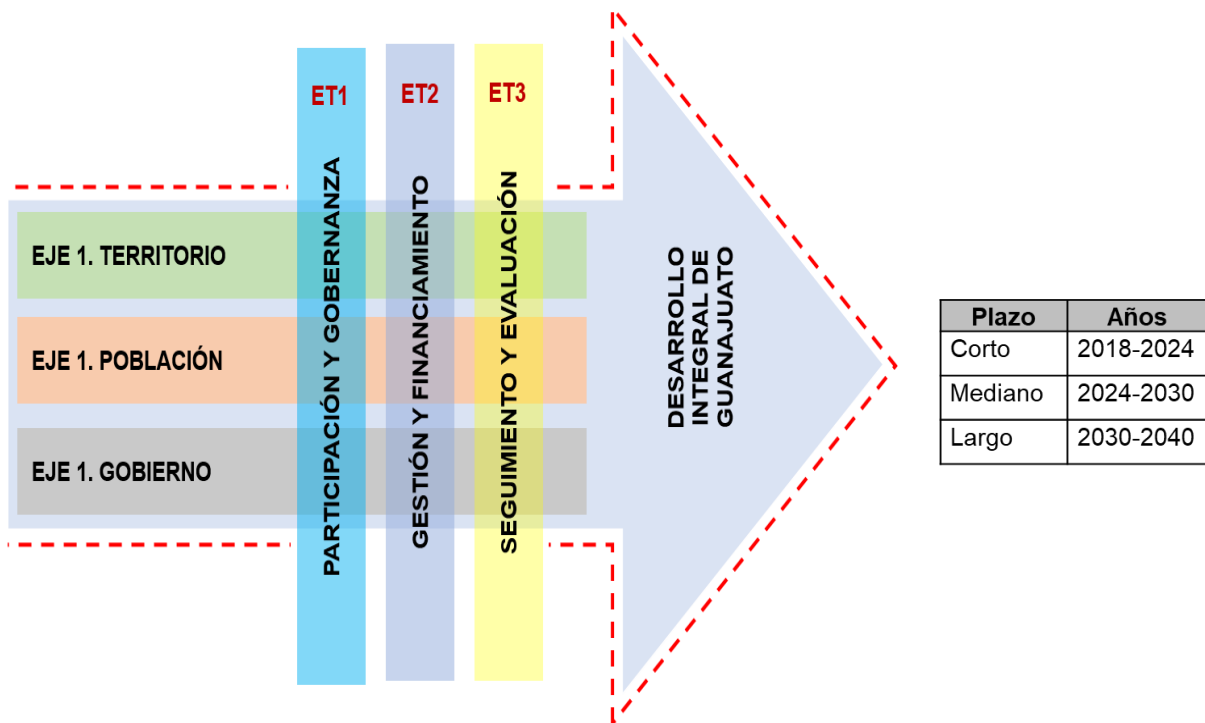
ET1

ET2

ET3

EJE 1. TERRITORIO

EJE 1. POBLACIÓN

EJE 1. GOBIERNO

PARTICIPACIÓN Y GOBERNANZA

GESTIÓN Y FINANCIAMIENTO

SEGUIMIENTO Y EVALUACIÓN

DESARROLLO INTEGRAL DE GUANAJUATO

| Plazo | Años |
|---|---|
| Corto | 2018-2024 |
| Mediano | 2024-2030 |
| Largo | 2030-2040 |